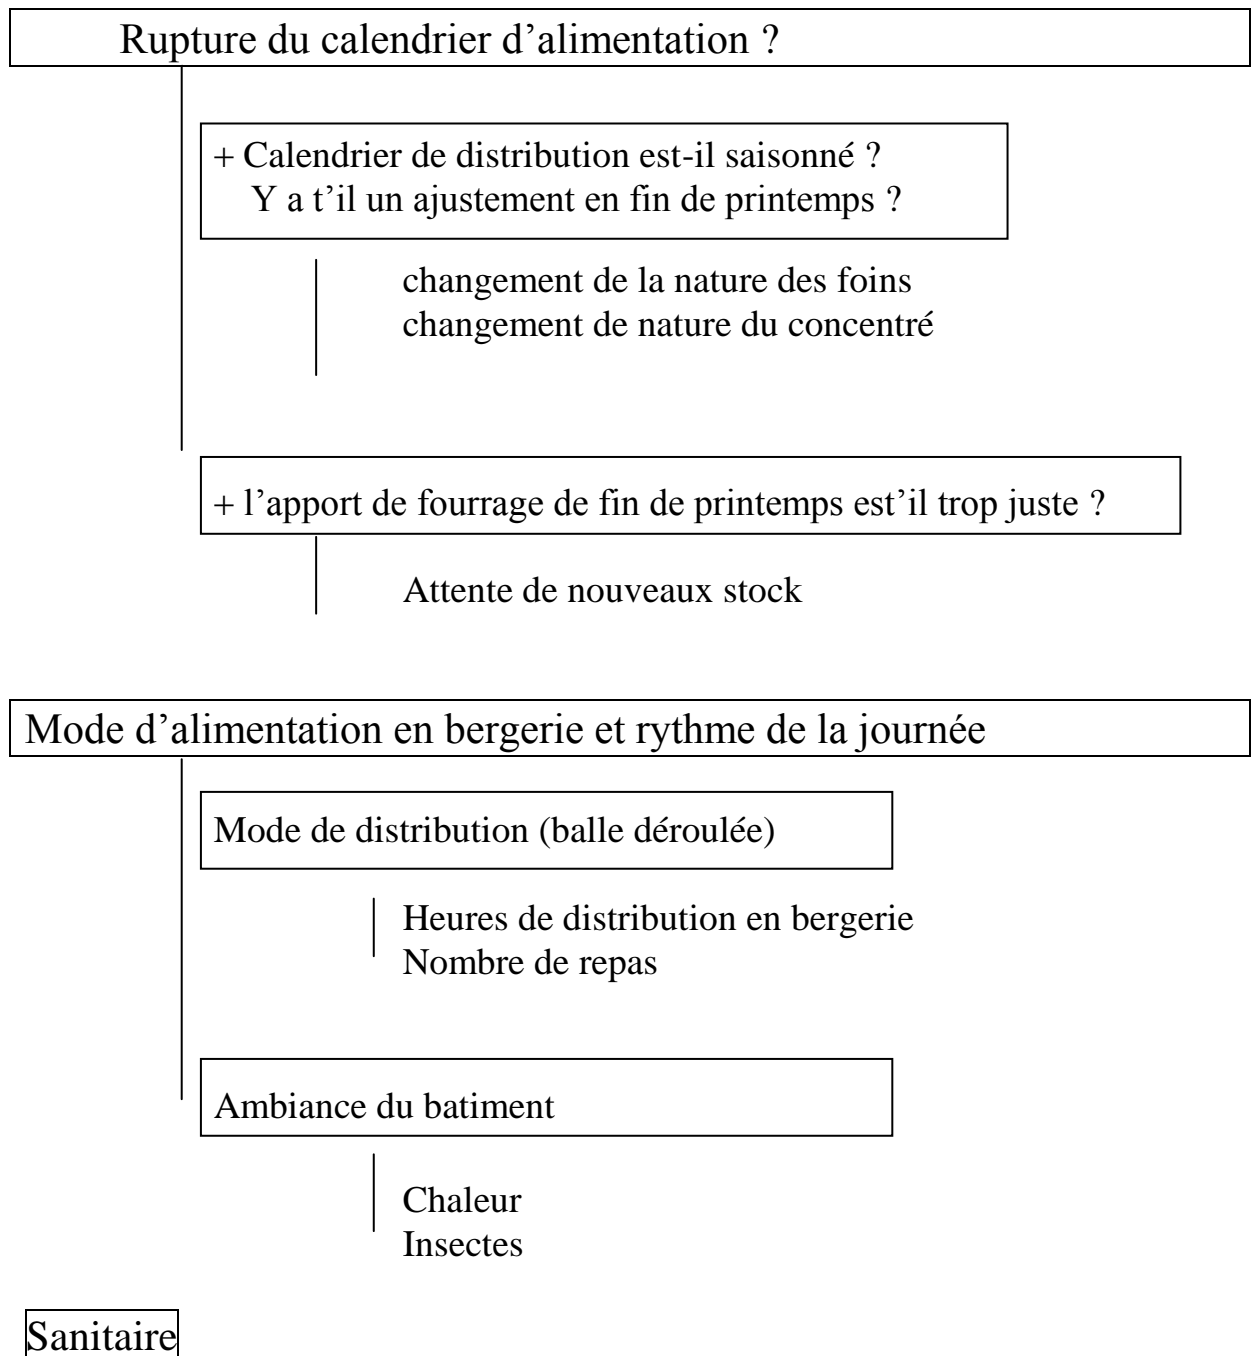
Rupture du calendrier d’alimentation ?

+ Calendrier de distribution est-il saisonné ?
Y a t’il un ajustement en fin de printemps ?

changement de la nature des foins
changement de nature du concentré

+ l’apport de fourrage de fin de printemps est’il trop juste ?

Attente de nouveaux stock

Mode d’alimentation en bergerie et rythme de la journée

Mode de distribution (balle déroulée)

Heures de distribution en bergerie
Nombre de repas

Ambiance du batiment

Chaleur
Insectes

Sanitaire